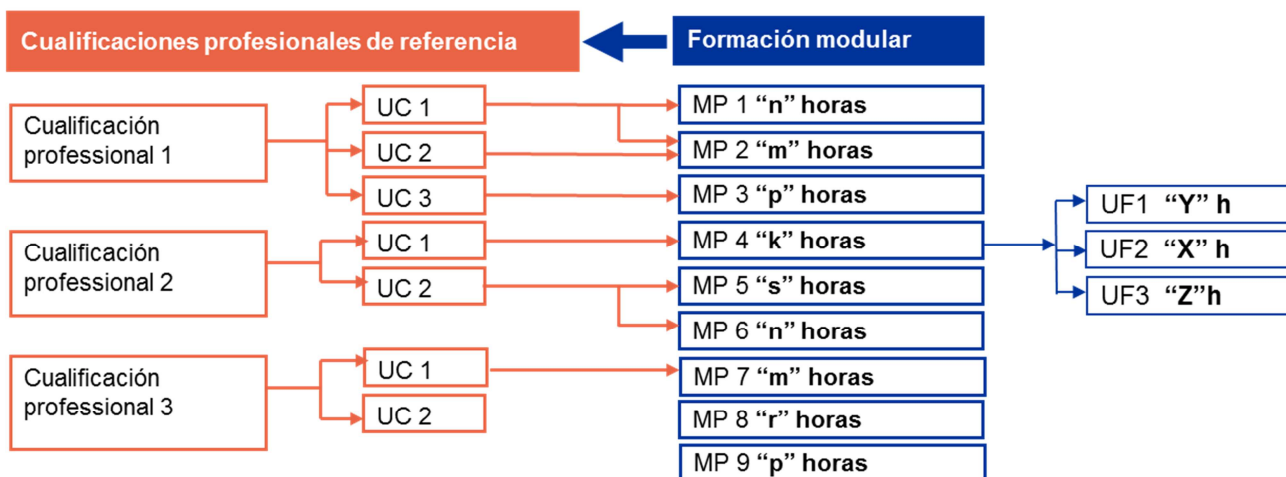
Cualificaciones profesionales de referencia

Formación modular

Cualificación professional 1

UC 1

UC 2

UC 3

Cualificación professional 2

UC 1

UC 2

Cualificación professional 3

UC 1

UC 2

MP 1 **“n” horas**

MP 2 **“m” horas**

MP 3 **“p” horas**

MP 4 **“k” horas**

MP 5 **“s” horas**

MP 6 **“n” horas**

MP 7 **“m” horas**

MP 8 **“r” horas**

MP 9 **“p” horas**

UF1 **“Y” h**

UF2 **“X” h**

UF3 **“Z”h**